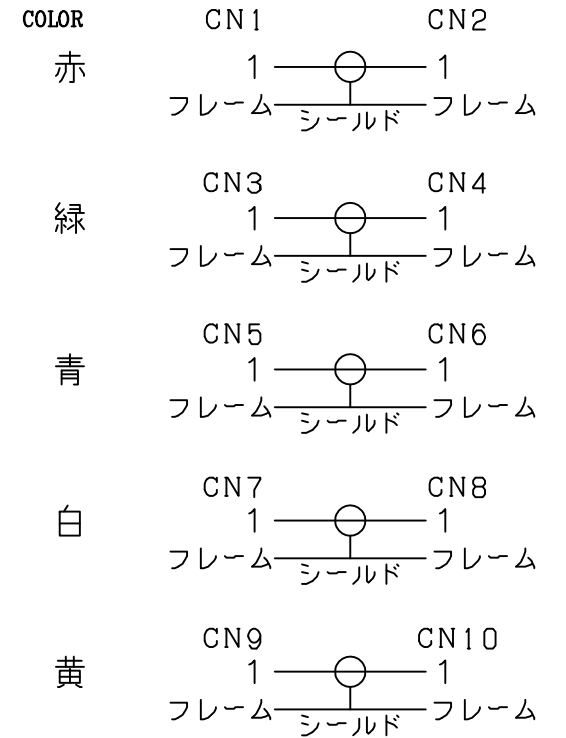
COLOR CN1 CN2

赤 1 1
フレーム シールド フレーム

CN3 CN4

緑 1 1
フレーム シールド フレーム

CN5 CN6

青 1 1
フレーム シールド フレーム

CN7 CN8

白 1 1
フレーム シールド フレーム

CN9 CN10

黄 1 1
フレーム シールド フレーム